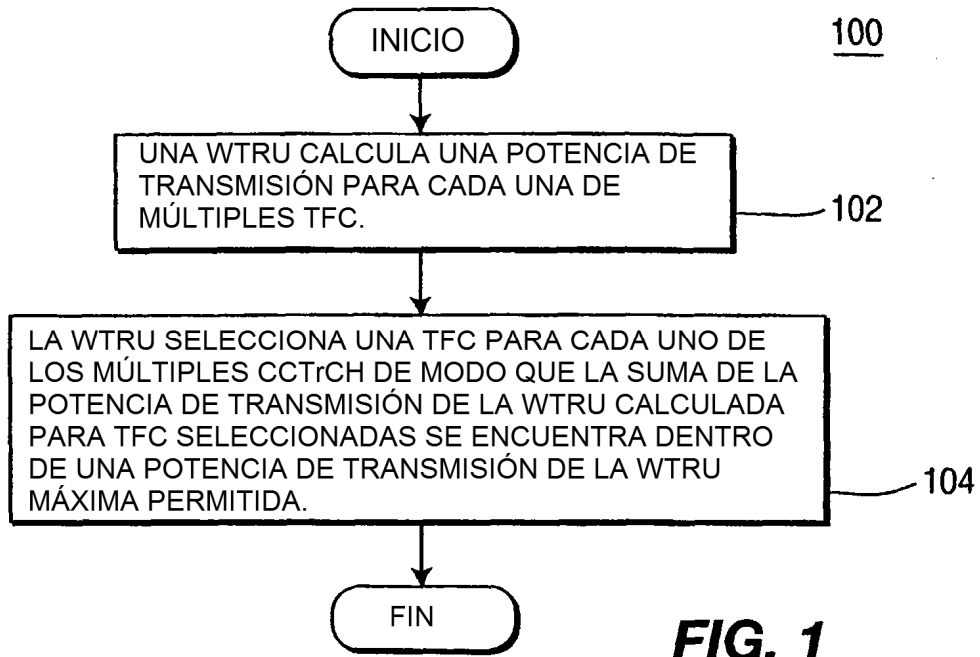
INICIO

100

UNA WTRU CALCULA UNA POTENCIA DE TRANSMISIÓN PARA CADA UNA DE MÚLTIPLES TFC.

102

LA WTRU SELECCIONA UNA TFC PARA CADA UNO DE LOS MÚLTIPLES CCTrCH DE MODO QUE LA SUMA DE LA POTENCIA DE TRANSMISIÓN DE LA WTRU CALCULADA PARA TFC SELECCIONADAS SE ENCUENTRA DENTRO DE UNA POTENCIA DE TRANSMISIÓN DE LA WTRU MÁXIMA PERMITIDA.

104

FIN

FIG. 1